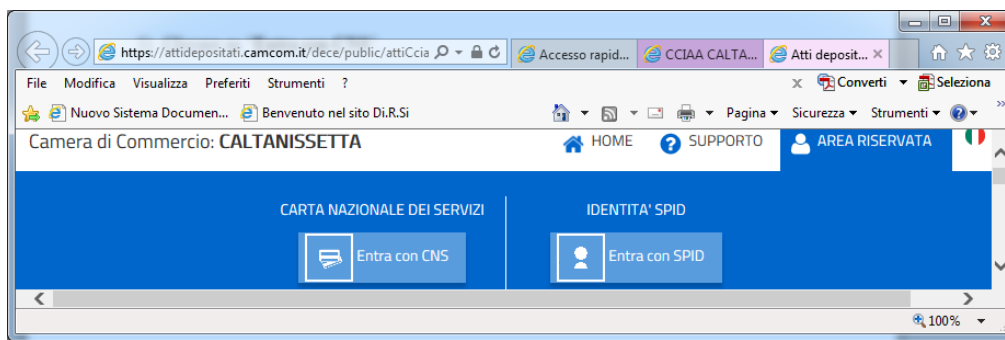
https://attidepositati.camcom.it/dece/public/attiCcia

Accesso rapid...

CCIAA CALTA...

Atti deposit...

File Modifica Visualizza Preferiti Strumenti ?

Converti Seleziona

Nuovo Sistema Documen...

Benvenuto nel sito Di.R.Si

Pagina Sicurezza Strumenti

Camera di Commercio: CALTANISSETTA

HOME

SUPPORTO

AREA RISERVATA

CARTA NAZIONALE DEI SERVIZI

Entra con CNS

IDENTITA' SPID

Entra con SPID

100%